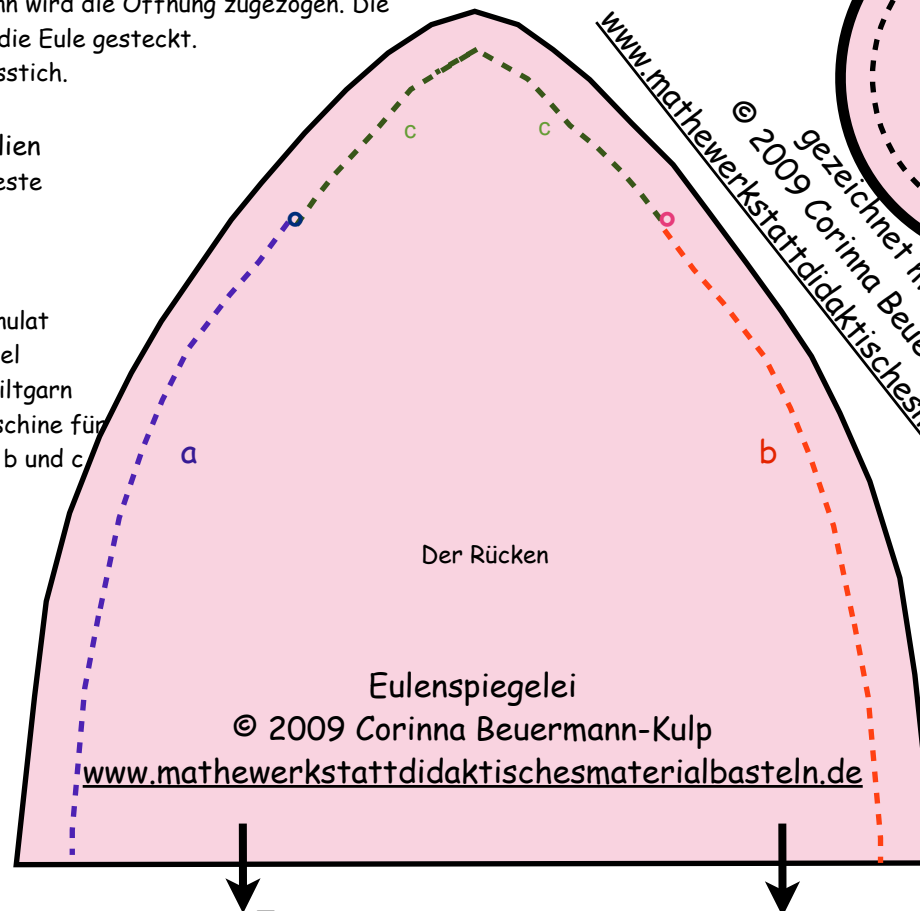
nn wird die Öffnung zugezogen. Die
die Eule gesteckt.
sstich.

lien
este

nulat
el
iltgarn
schine für
b und c

c
c

a
b

Der Rücken

Eulenspiegelei
© 2009 Corinna Beuermann-Kulp
www.mathewerkstattdidaktischesmaterialbasteln.de

gezeichnet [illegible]
© 2009 Corinna Beue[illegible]
www.mathewerkstattdidaktisches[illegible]